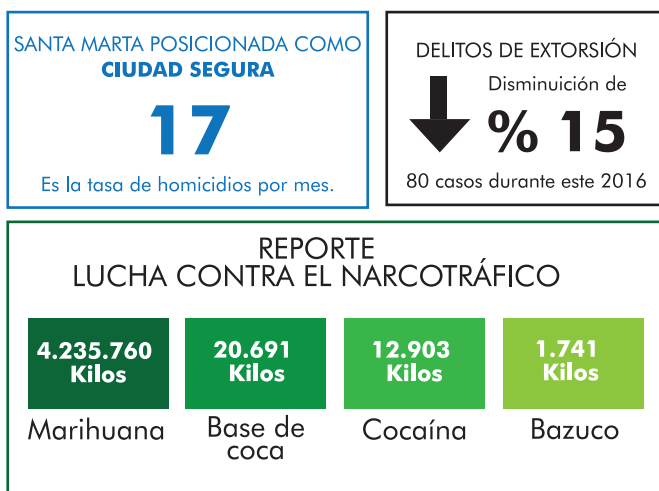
SANTA MARTA POSICIONADA COMO
CIUDAD SEGURA

17

Es la tasa de homicidios por mes.

DELITOS DE EXTORSIÓN

Disminución de

% 15

80 casos durante este 2016

REPORTE
LUCHA CONTRA EL NARCOTRÁFICO

4.235.760 Kilos
Marihuana

20.691 Kilos
Base de coca

12.903 Kilos
Cocaína

1.741 Kilos
Bazuco